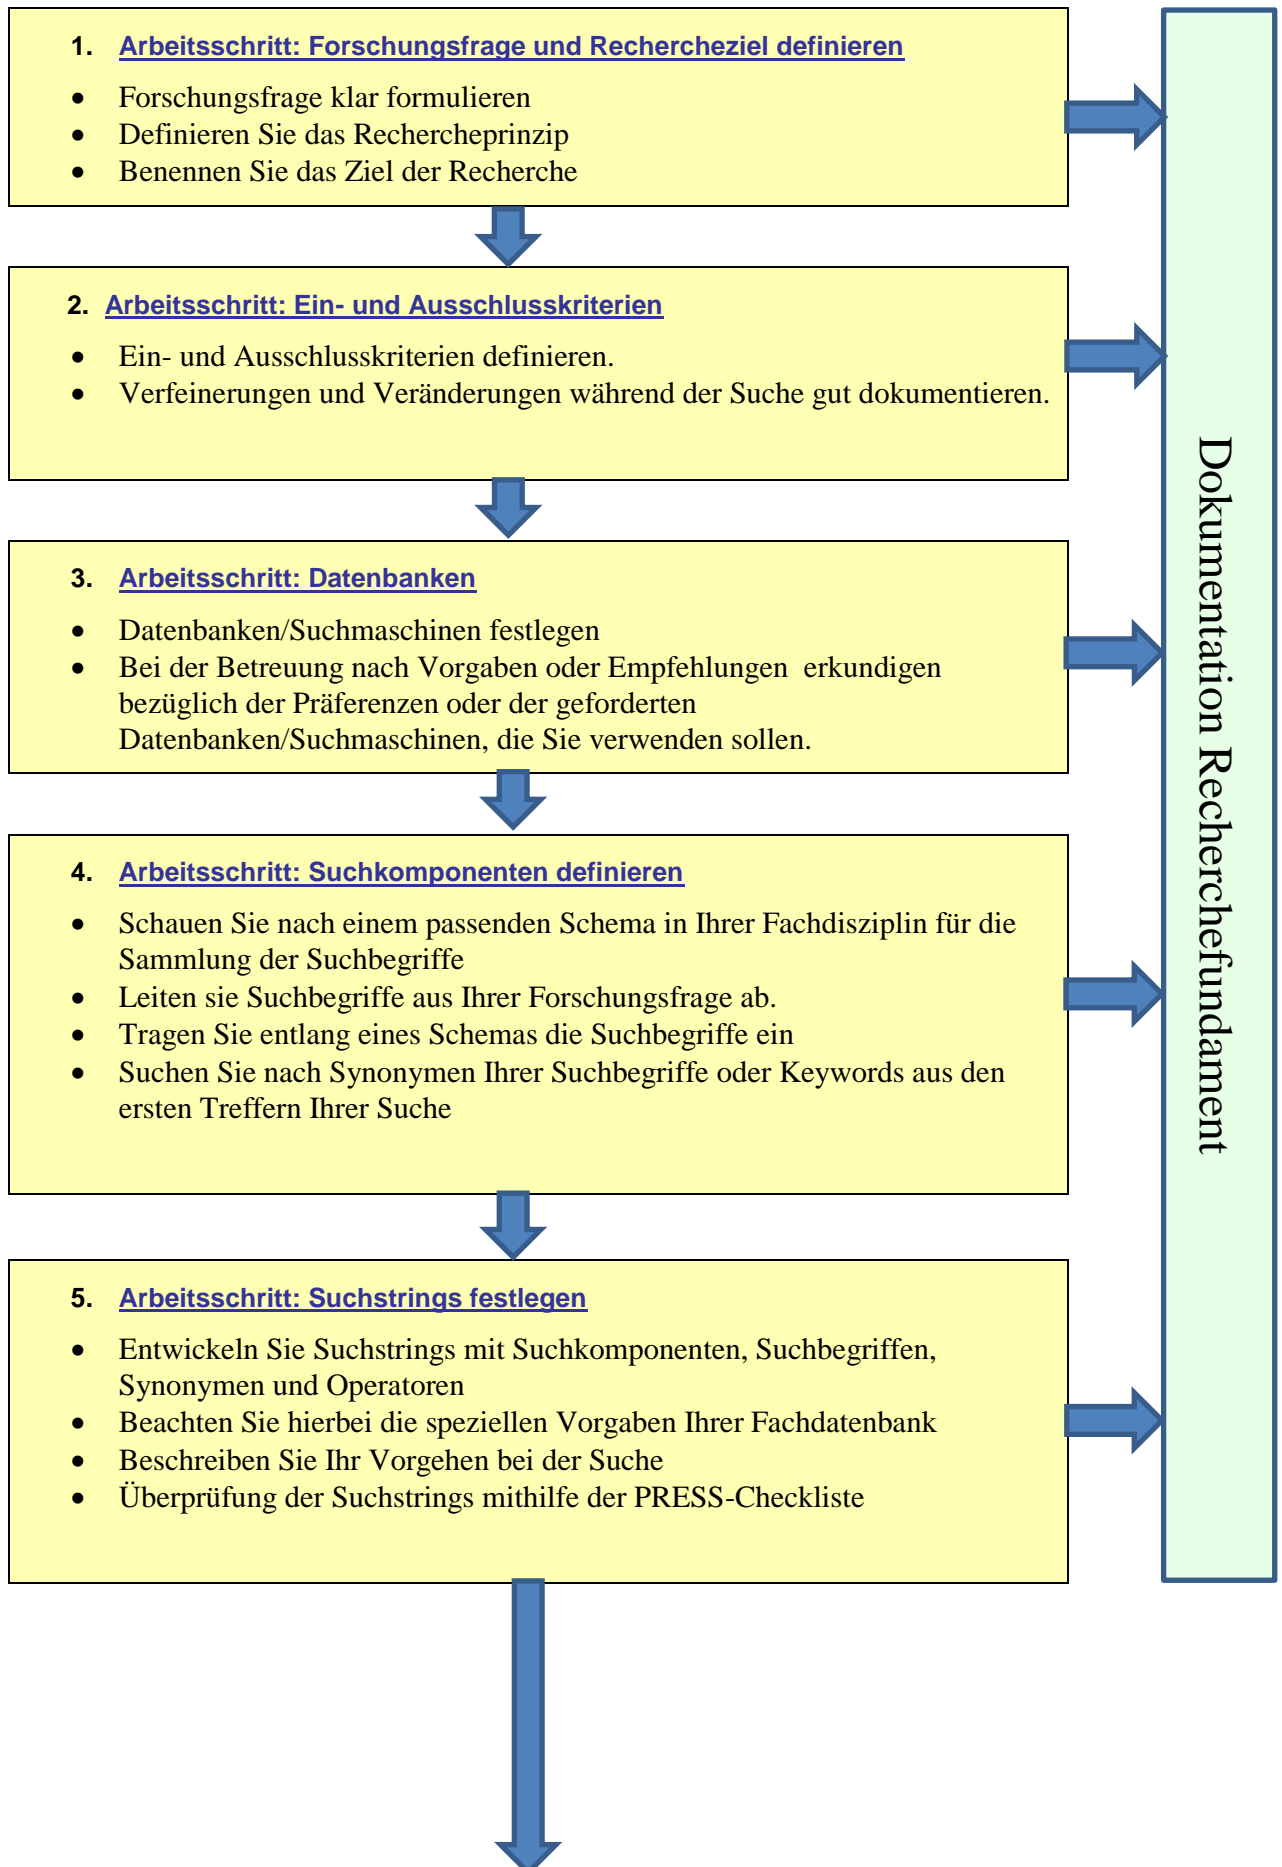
1. Arbeitsschritt: Forschungsfrage und Recherchеziel definieren

- Forschungsfrage klar formulieren
- Definieren Sie das Rechercheprinzip
- Benennen Sie das Ziel der Recherche

2. Arbeitsschritt: Ein- und Ausschlusskriterien

- Ein- und Ausschlusskriterien definieren.
- Verfeinerungen und Veränderungen während der Suche gut dokumentieren.

3. Arbeitsschritt: Datenbanken

- Datenbanken/Suchmaschinen festlegen
- Bei der Betreuung nach Vorgaben oder Empfehlungen erkundigen bezüglich der Präferenzen oder der geforderten Datenbanken/Suchmaschinen, die Sie verwenden sollen.

4. Arbeitsschritt: Suchkomponenten definieren

- Schauen Sie nach einem passenden Schema in Ihrer Fachdisziplin für die Sammlung der Suchbegriffe
- Leiten sie Suchbegriffe aus Ihrer Forschungsfrage ab.
- Tragen Sie entlang eines Schemas die Suchbegriffe ein
- Suchen Sie nach Synonymen Ihrer Suchbegriffe oder Keywords aus den ersten Treffern Ihrer Suche

5. Arbeitsschritt: Suchstrings festlegen

- Entwickeln Sie Suchstrings mit Suchkomponenten, Suchbegriffen, Synonymen und Operatoren
- Beachten Sie hierbei die speziellen Vorgaben Ihrer Fachdatenbank
- Beschreiben Sie Ihr Vorgehen bei der Suche
- Überprüfung der Suchstrings mithilfe der PRESS-Checkliste

Dokumentation Recherchefundament